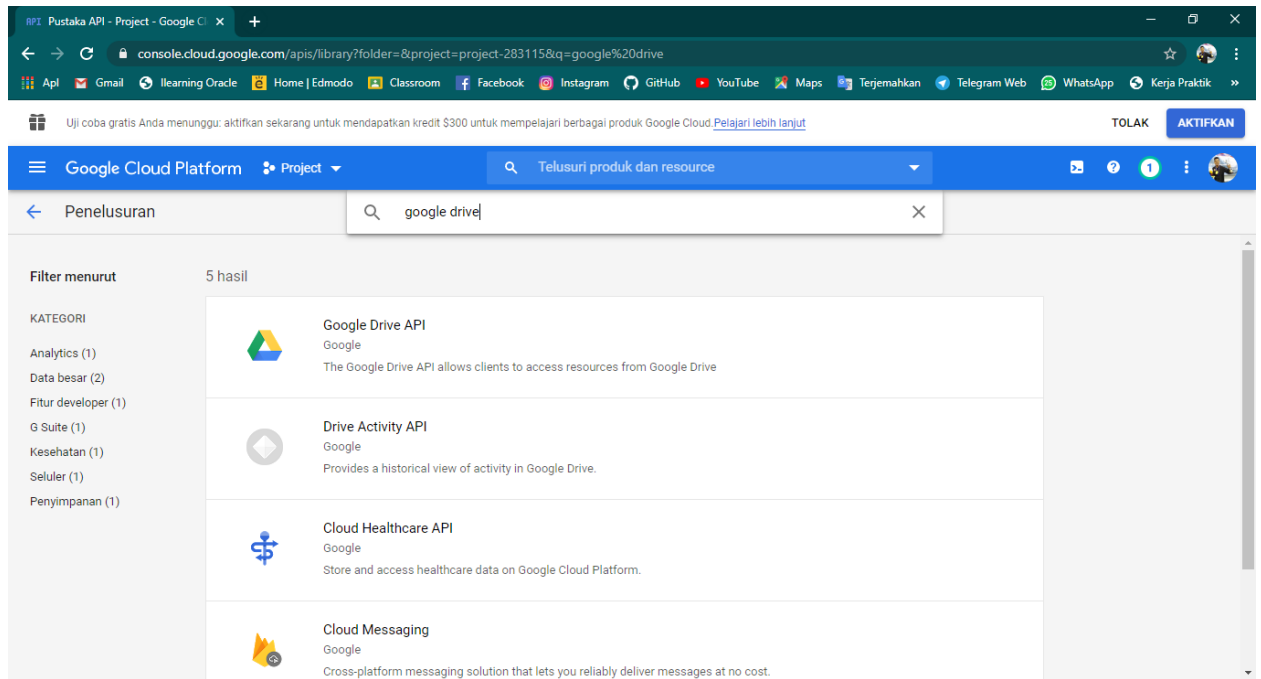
API Pustaka API - Project - Google Cl ×
+
console.cloud.google.com/apis/library?folder=&project=project-283115&q=google%20drive
Apl  Gmail  llearning Oracle  Home | Edmodo  Classroom  Facebook  Instagram  GitHub  YouTube  Maps  Terjemahkan  Telegram Web  WhatsApp  Kerja Praktik  »

Uji coba gratis Anda menunggu: aktifkan sekarang untuk mendapatkan kredit $300 untuk mempelajari berbagai produk Google Cloud. Pelajari lebih lanjut
TOLAK  AKTIFKAN

Google Cloud Platform  Project  Telusuri produk dan resource  1

Penelusuran  google drive

Filter menurut
KATEGORI
Analytics (1)
Data besar (2)
Fitur developer (1)
G Suite (1)
Kesehatan (1)
Seluler (1)
Penyimpanan (1)

5 hasil

Google Drive API
Google
The Google Drive API allows clients to access resources from Google Drive

Drive Activity API
Google
Provides a historical view of activity in Google Drive.

Cloud Healthcare API
Google
Store and access healthcare data on Google Cloud Platform.

Cloud Messaging
Google
Cross-platform messaging solution that lets you reliably deliver messages at no cost.